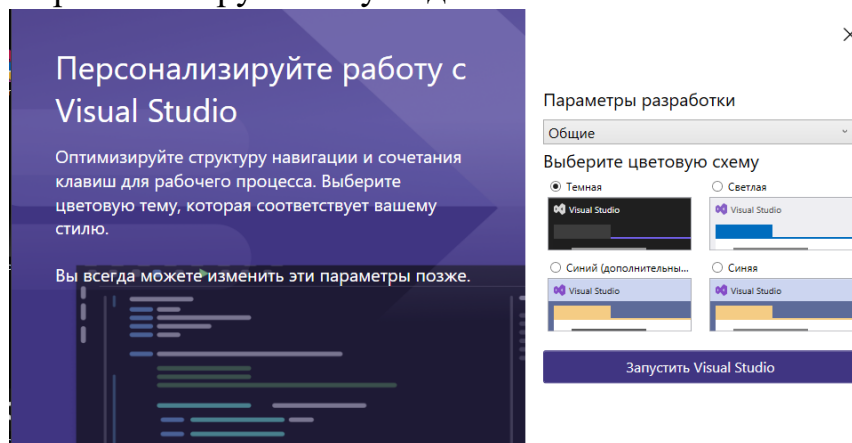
Персонализируйте работу с Visual Studio

Оптимизируйте структуру навигации и сочетания клавиш для рабочего процесса. Выберите цветовую тему, которая соответствует вашему стилю.

Вы всегда можете изменить эти параметры позже.

×

Параметры разработки

Общие

Выберите цветовую схему

Темная

Visual Studio

Светлая

Visual Studio

Синий (дополнительны...

Visual Studio

Синяя

Visual Studio

Запустить Visual Studio